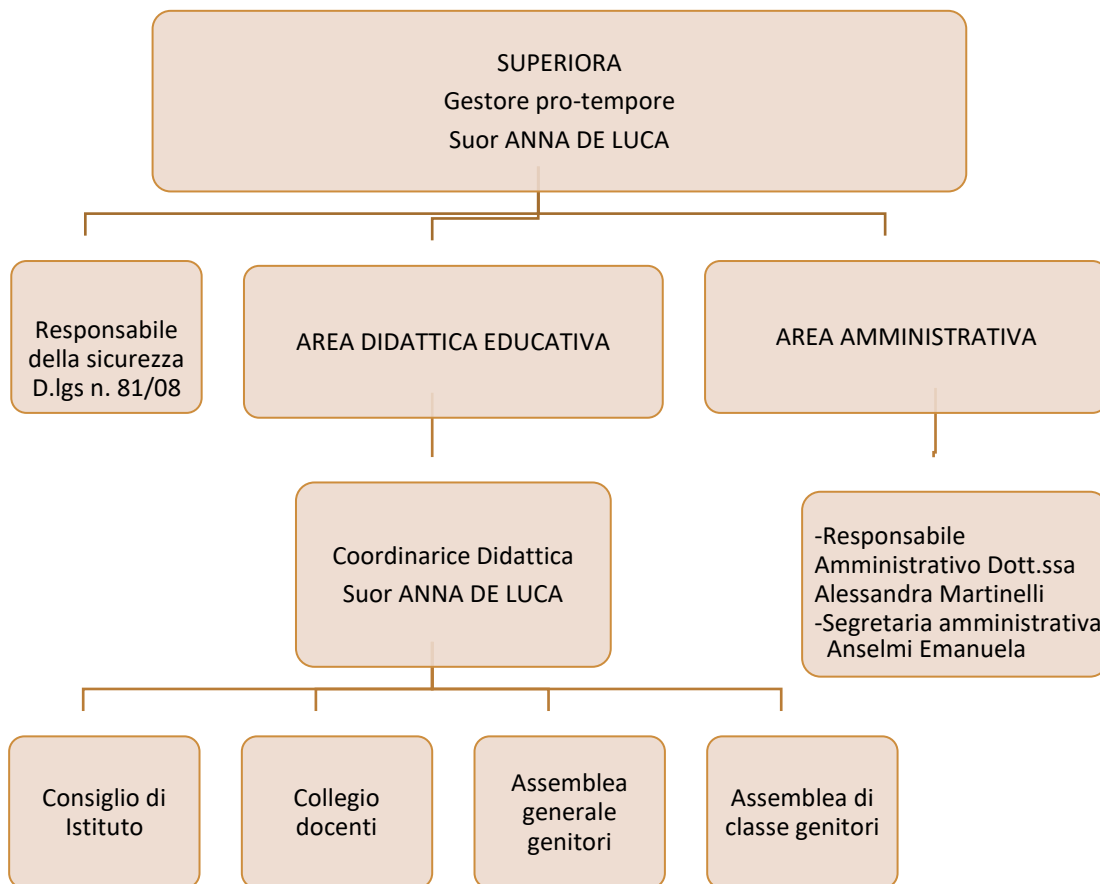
SUPERIORA
Gestore pro-tempore
Suor ANNA DE LUCA

Responsabile della sicurezza D.lgs n. 81/08

AREA DIDATTICA EDUCATIVA

AREA AMMINISTRATIVA

Coordinarice Didattica
Suor ANNA DE LUCA

-Responsabile Amministrativo Dott.ssa Alessandra Martinelli
-Segretaria amministrativa Anselmi Emanuela

Consiglio di Istituto

Collegio docenti

Assemblea generale genitori

Assemblea di classe genitori